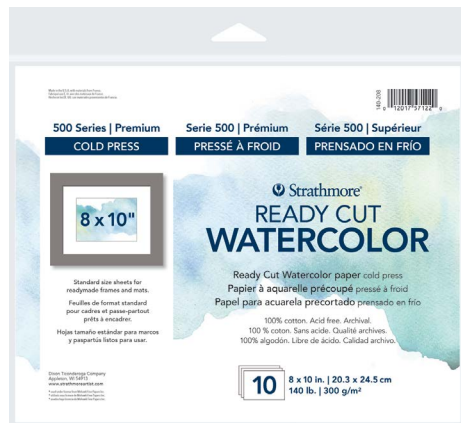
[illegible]

140-208

0 12017 57122 0

500 Series | Premium
COLD PRESS

Serie 500 | Prémium
PRESSÉ À FROID

Série 500 | Supérieur
PRENSADO EN FRÍO

8 x 10"

Strathmore®
READY CUT
WATERCOLOR

Standard size sheets for readymade frames and mats.

Feuilles de format standard pour cadres et passe-partout prêts à encadrer.

Hojas tamaño estándar para marcos y paspartús listos para usar.

Ready Cut Watercolor paper cold press
Papier à aquarelle précoupé pressé à froid
Papel para acuarela precortado prensado en frío

100% cotton. Acid free. Archival.
100 % coton. Sans acide. Qualité archives.
100% algodón. Libre de ácido. Calidad archivo.

Dixon Ticonderoga Company
Appleton, WI 54913
www.strathmoreartist.com
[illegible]

10

8 x 10 in. | 20.3 x 24.5 cm
140 lb. | 300 g/m²